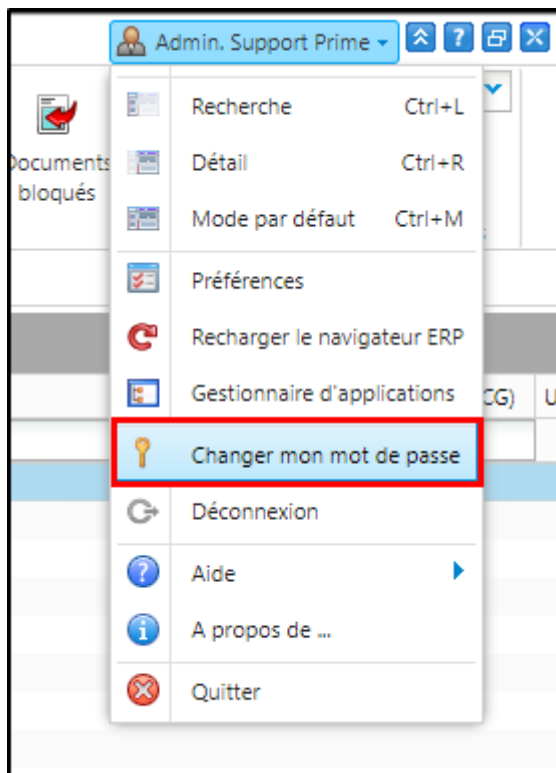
Admin. Support Prime

?

Documents bloqués

Recherche Ctrl+L

Détail Ctrl+R

Mode par défaut Ctrl+M

Préférences

Recharger le navigateur ERP

Gestionnaire d'applications

CG)

Changer mon mot de passe

Déconnexion

Aide

A propos de ...

Quitter